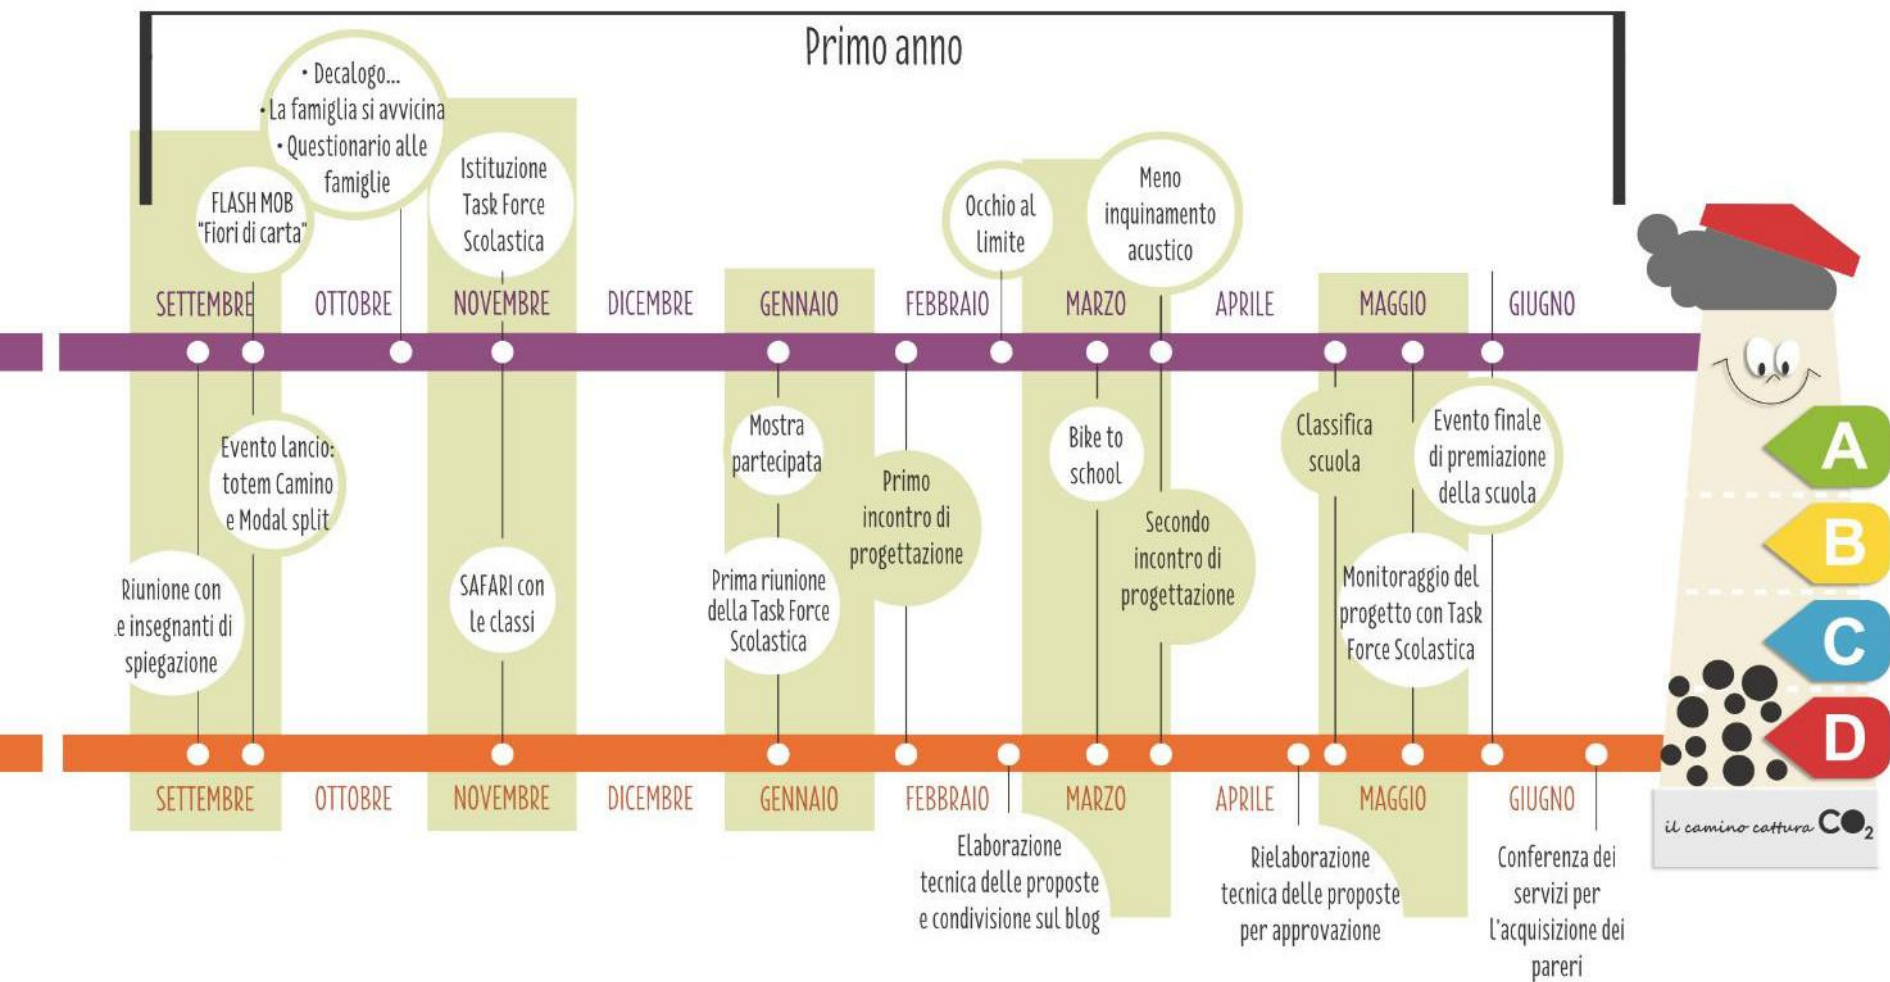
Primo anno

• Decalogo...
• La famiglia si avvicina
• Questionario alle famiglie

FLASH MOB "Fiori di carta"

Istituzione Task Force Scolastica

Occhio al limite

Meno inquinamento acustico

SETTEMBRE OTTOBRE NOVEMBRE DICEMBRE GENNAIO FEBBRAIO MARZO APRILE MAGGIO GIUGNO

Evento lancio: totem Camino e Modal split

Riunione con le insegnanti di spiegazione

SAFARI con le classi

Mostra partecipata

Prima riunione della Task Force Scolastica

Primo incontro di progettazione

Bike to school

Secondo incontro di progettazione

Classifica scuola

Evento finale di premiazione della scuola

Monitoraggio del progetto con Task Force Scolastica

A
B
C
D

il camino cattura $CO_2$

SETTEMBRE OTTOBRE NOVEMBRE DICEMBRE GENNAIO FEBBRAIO MARZO APRILE MAGGIO GIUGNO

Elaborazione tecnica delle proposte e condivisione sul blog

Rielaborazione tecnica delle proposte per approvazione

Conferenza dei servizi per l'acquisizione dei pareri